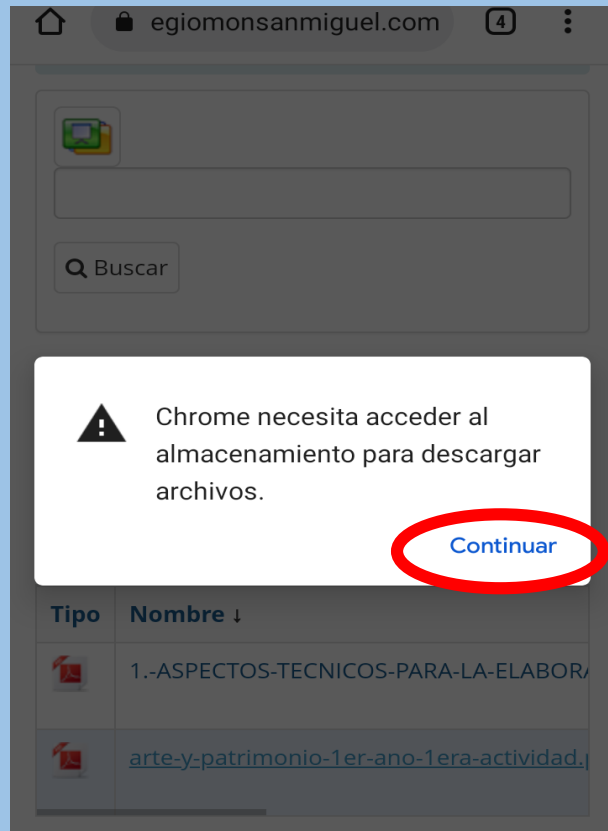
egiomonsanmiguel.com 4

Buscar

Chrome necesita acceder al almacenamiento para descargar archivos.

Continuar

| Tipo | Nombre ↓ |
|---|---|
| | 1.-ASPECTOS-TECNICOS-PARA-LA-ELABOR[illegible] |
| | arte-y-patrimonio-1er-ano-1era-actividad.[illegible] |